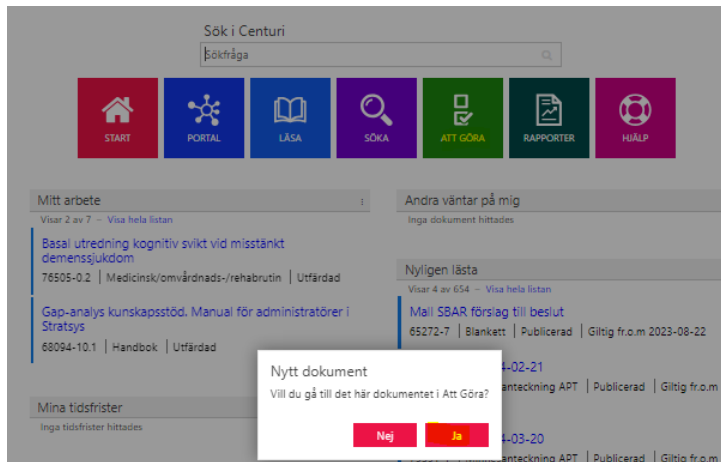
Sök i Centuri

Sökfråga

START

PORTAL

LÄSA

SÖKA

ATT GÖRA

RAPPORTER

HJÄLP

Mitt arbete

Visar 2 av 7 – Visa hela listan

Basal utredning kognitiv svikt vid misstänkt demenssjukdom

76505-0.2 | Medicinsk/omvårdnads-/rehabrutin | Utfärdad

Gap-analys kunskapsstöd. Manual för administratörer i Stratsys

68094-10.1 | Handbok | Utfärdad

Mina tidsfrister

Inga tidsfrister hittades

Andra väntar på mig

Inga dokument hittades

Nyligen lästa

Visar 4 av 654 – Visa hela listan

Mall SBAR förslag till beslut

65272-7 | Blankett | Publicerad | Giltig fr.o.m 2023-08-22

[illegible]4-02-21

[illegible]anteckning APT | Publicerad | Giltig fr.o.m

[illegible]4-03-20

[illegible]anteckning APT | Publicerad | Giltig fr.o.m

Nytt dokument

Vill du gå till det här dokumentet i Att Göra?

Nej

Ja